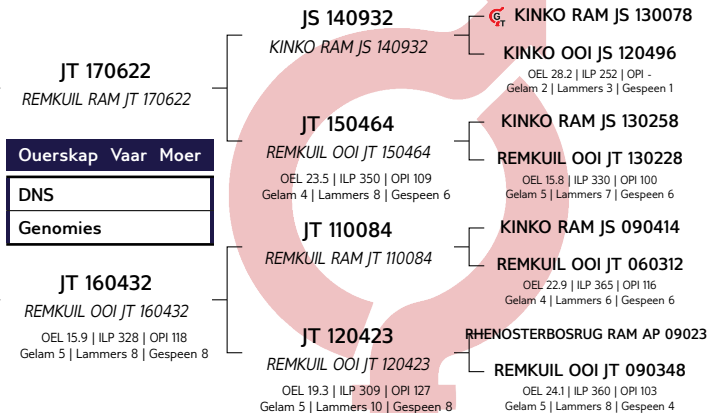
JT 170622
REMKUIL RAM JT 170622

Ouerskap Vaar Moer

DNS

Genomies

JT 160432
REMKUIL OOI JT 160432
OEL 15.9 | ILP 328 | OPI 118
Gelam 5 | Lammers 8 | Gespeen 8

JS 140932
KINKO RAM JS 140932

JT 150464
REMKUIL OOI JT 150464
OEL 23.5 | ILP 350 | OPI 109
Gelam 4 | Lammers 8 | Gespeen 6

JT 110084
REMKUIL RAM JT 110084

JT 120423
REMKUIL OOI JT 120423
OEL 19.3 | ILP 309 | OPI 127
Gelam 5 | Lammers 10 | Gespeen 8

KINKO RAM JS 130078

KINKO OOI JS 120496
OEL 28.2 | ILP 252 | OPI -
Gelam 2 | Lammers 3 | Gespeen 1

KINKO RAM JS 130258

REMKUIL OOI JT 130228
OEL 15.8 | ILP 330 | OPI 100
Gelam 5 | Lammers 7 | Gespeen 6

KINKO RAM JS 090414

REMKUIL OOI JT 060312
OEL 22.9 | ILP 365 | OPI 116
Gelam 4 | Lammers 6 | Gespeen 6

RHENOSTERBOSRUG RAM AP 09023

REMKUIL OOI JT 090348
OEL 24.1 | ILP 360 | OPI 103
Gelam 5 | Lammers 8 | Gespeen 4